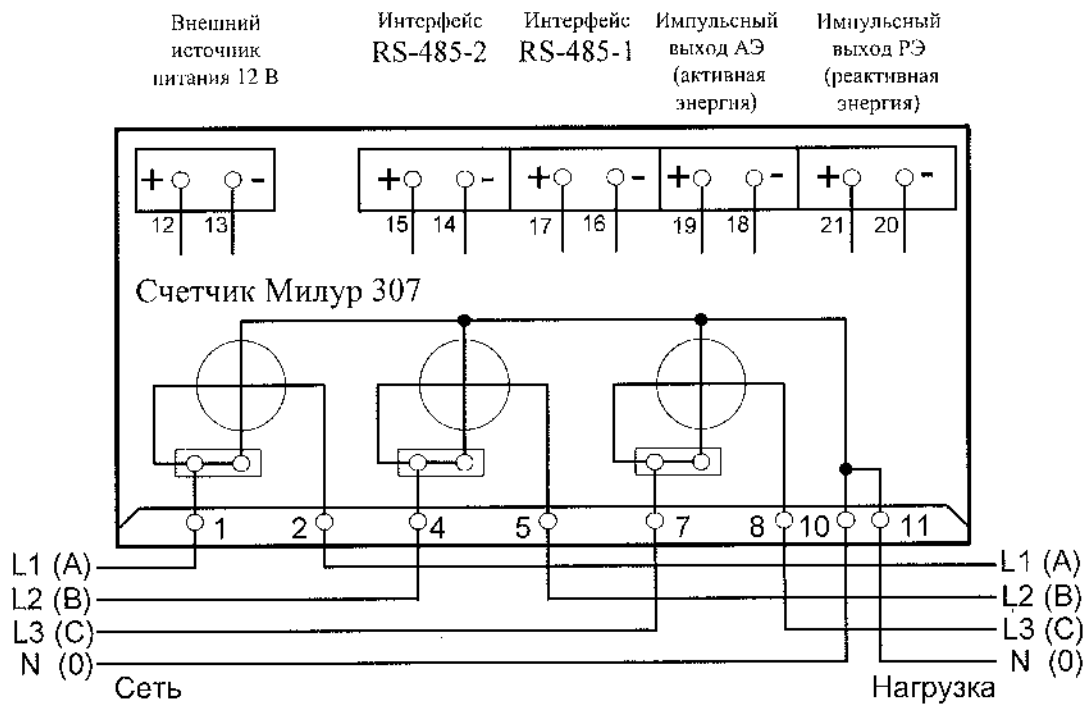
Внешний источник питания 12 В

Интерфейс RS-485-2

Интерфейс RS-485-1

Импульсный выход АЭ (активная энергия)

Импульсный выход РЭ (реактивная энергия)

+ -
12 13

+ -
15 14

+ -
17 16

+ -
19 18

+ -
21 20

Счетчик Милур 307

1 2 4 5 7 8 10 11

L1 (A)
L2 (B)
L3 (C)
N (0)
Сеть

L1 (A)
L2 (B)
L3 (C)
N (0)
Нагрузка